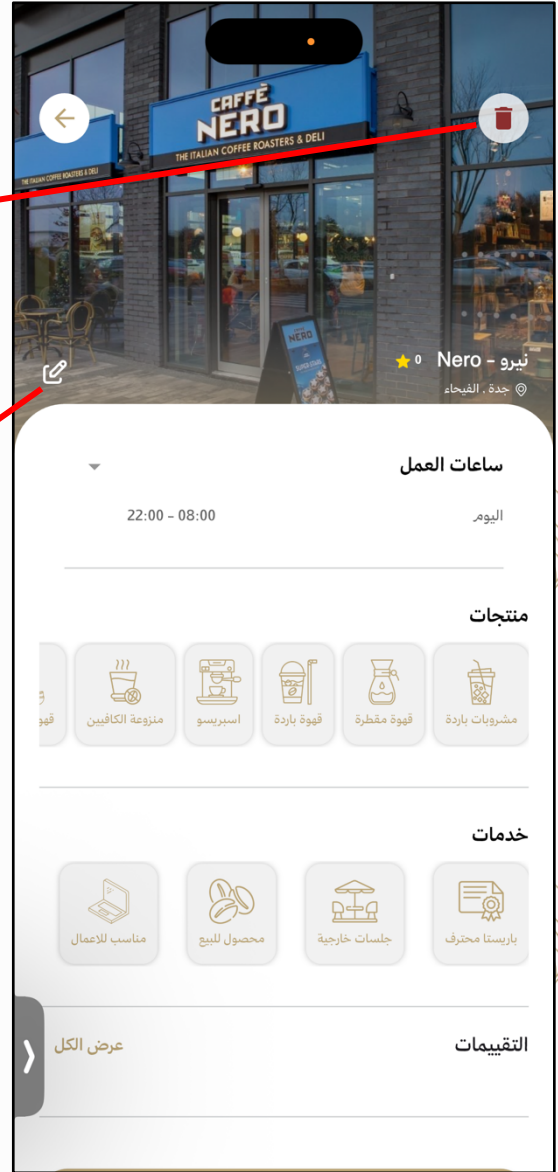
CAFFÈ NERO
THE ITALIAN COFFEE ROASTERS & DELI

نيرو - Nero 0
جدة , الفيحاء

ساعات العمل
اليوم 08:00 - 22:00

منتجات
مشروبات باردة
قهوة مقطرة
قهوة باردة
اسبريسو
منزوعة الكافيين
قهو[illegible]

خدمات
باريستا محترف
جلسات خارجية
محصول للبيع
مناسب للاعمال

التقييمات
عرض الكل